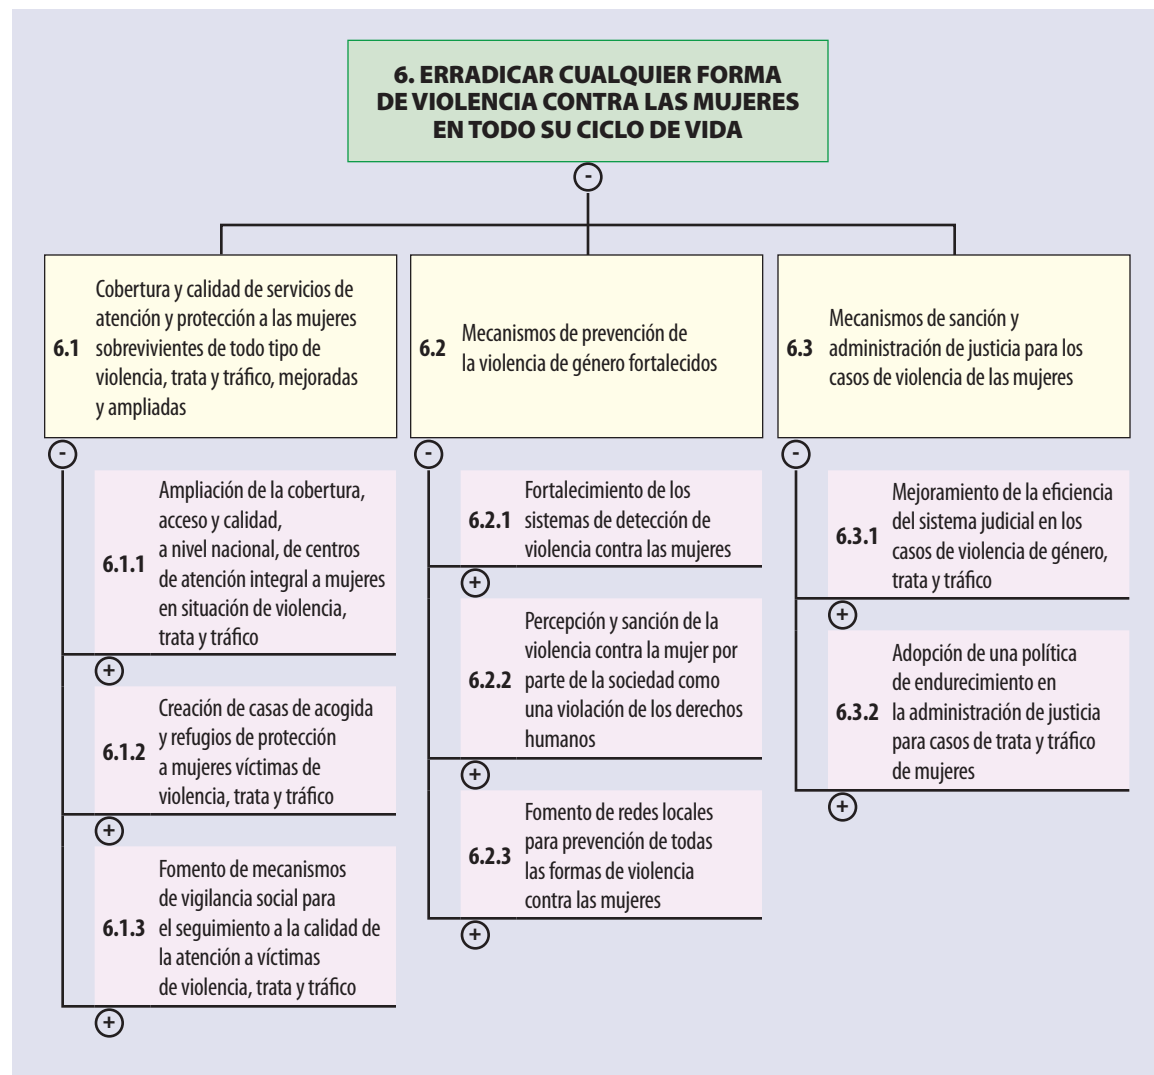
6. ERRADICAR CUALQUIER FORMA DE VIOLENCIA CONTRA LAS MUJERES EN TODO SU CICLO DE VIDA

-

6.1 Cobertura y calidad de servicios de atención y protección a las mujeres sobrevivientes de todo tipo de violencia, trata y tráfico, mejoradas y ampliadas

-

6.1.1 Ampliación de la cobertura, acceso y calidad, a nivel nacional, de centros de atención integral a mujeres en situación de violencia, trata y tráfico

+

6.1.2 Creación de casas de acogida y refugios de protección a mujeres víctimas de violencia, trata y tráfico

+

6.1.3 Fomento de mecanismos de vigilancia social para el seguimiento a la calidad de la atención a víctimas de violencia, trata y tráfico

+

6.2 Mecanismos de prevención de la violencia de género fortalecidos

-

6.2.1 Fortalecimiento de los sistemas de detección de violencia contra las mujeres

+

6.2.2 Percepción y sanción de la violencia contra la mujer por parte de la sociedad como una violación de los derechos humanos

+

6.2.3 Fomento de redes locales para prevención de todas las formas de violencia contra las mujeres

+

6.3 Mecanismos de sanción y administración de justicia para los casos de violencia de las mujeres

-

6.3.1 Mejoramiento de la eficiencia del sistema judicial en los casos de violencia de género, trata y tráfico

+

6.3.2 Adopción de una política de endurecimiento en la administración de justicia para casos de trata y tráfico de mujeres

+